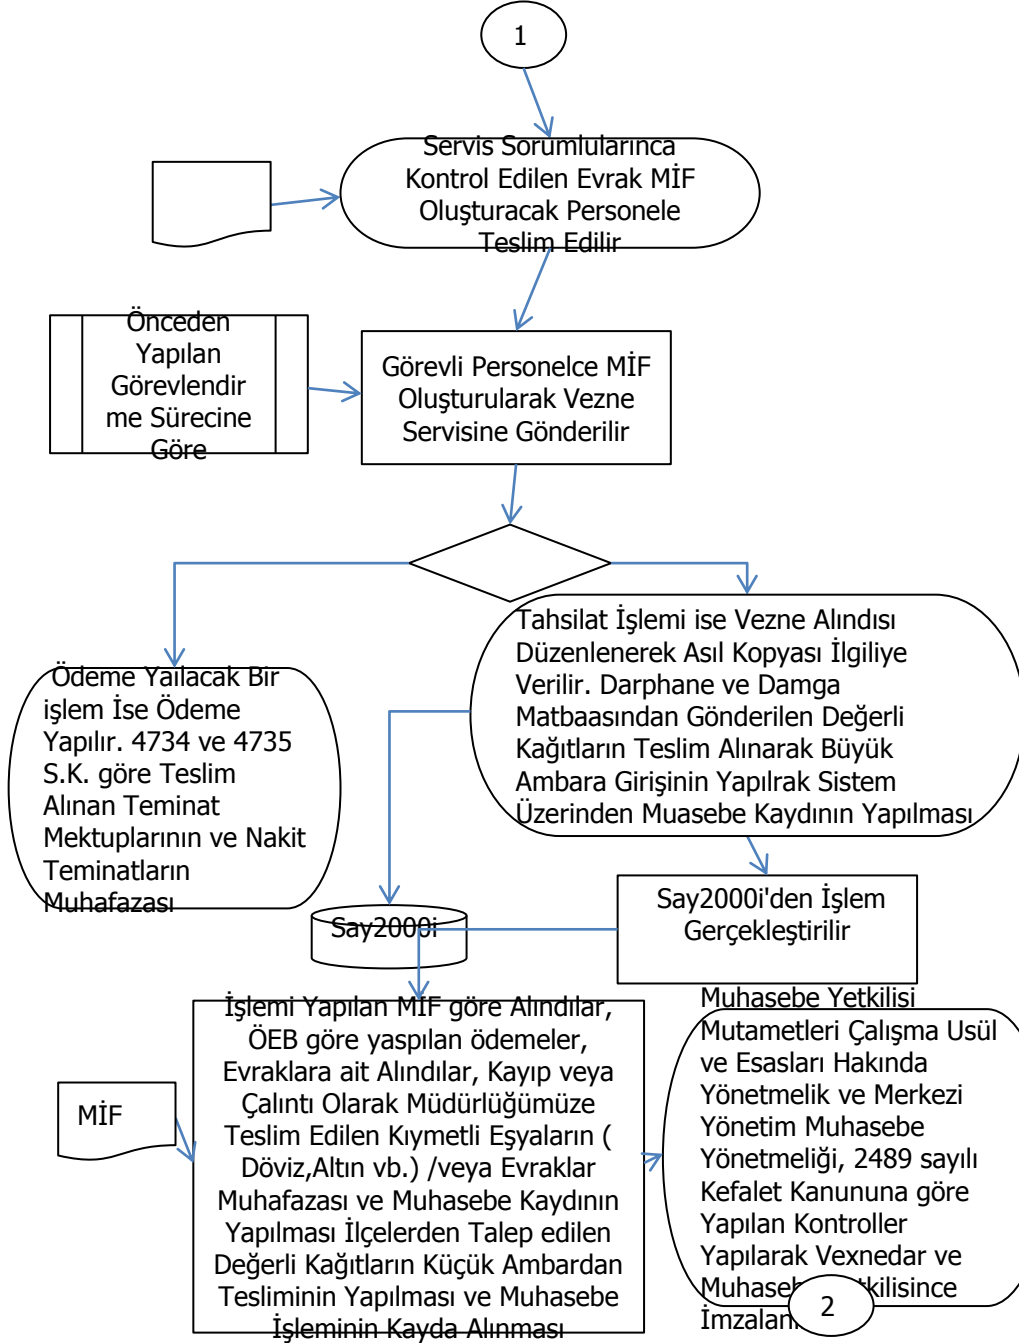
1

Servis Sorumlularınca Kontrol Edilen Evrak MİF Oluşturacak Personele Teslim Edilir

Önceden Yapılan Görevlendirme Sürecine Göre

Görevli Personelce MİF Oluşturularak Vezne Servisine Gönderilir

Ödeme Yaılacak Bir işlem İse Ödeme Yapılır. 4734 ve 4735 S.K. göre Teslim Alınan Teminat Mektuplarının ve Nakit Teminatların Muhafazası

Tahsilat İşlemi ise Vezne Alındısı Düzenlenerek Asıl Kopyası İlgiliye Verilir. Darphane ve Damga Matbaasından Gönderilen Değerli Kağıtların Teslim Alınarak Büyük Ambara Girişinin Yapılrak Sistem Üzerinden Muasebe Kaydının Yapılması

Say2000i

Say2000i'den İşlem Gerçekleştirilir

MİF

İşlemi Yapılan MİF göre Alındılar, ÖEB göre yaspılan ödemeler, Evraklara ait Alındılar, Kayıp veya Çalıntı Olarak Müdürlüğümüze Teslim Edilen Kıymetli Eşyaların ( Döviz,Altın vb.) /veya Evraklar Muhafazası ve Muhasebe Kaydının Yapılması İlçelerden Talep edilen Değerli Kağıtların Küçük Ambardan Tesliminin Yapılması ve Muhasebe İşleminin Kayda Alınması

Muhasebe Yetkilisi Mutametleri Çalışma Usül ve Esasları Hakında Yönetmelik ve Merkezi Yönetim Muhasebe Yönetmeliği, 2489 sayılı Kefalet Kanununa göre Yapılan Kontroller Yapılarak Vexnedar ve Muhaseb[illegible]tkilisince İmzalan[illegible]

2